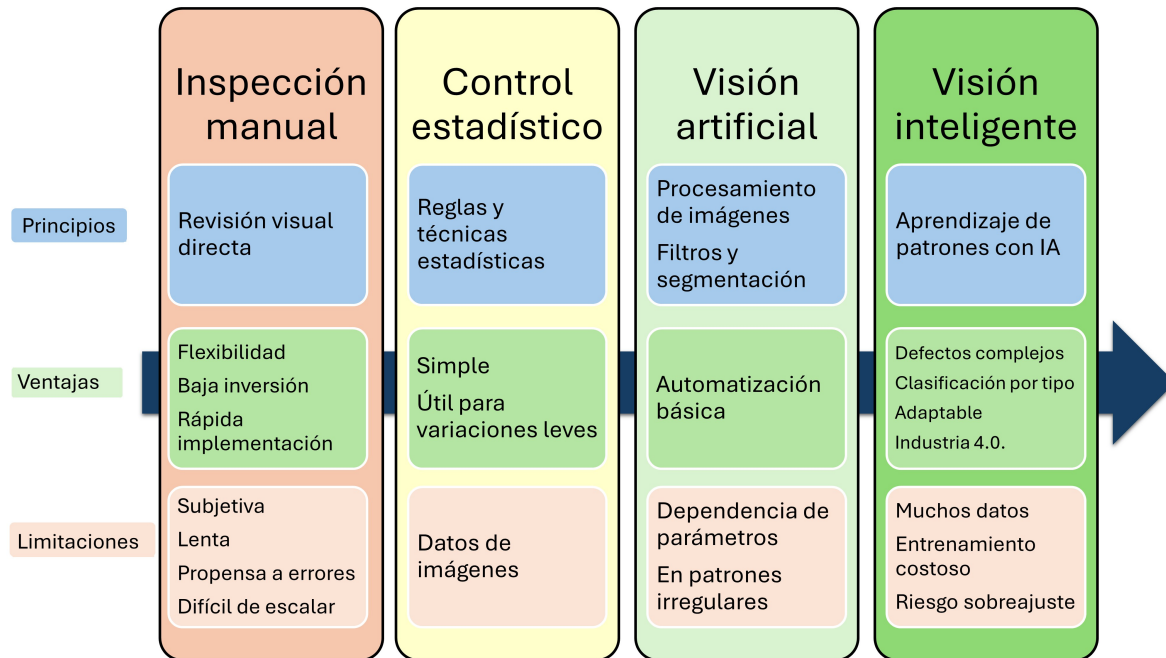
Inspección manual

Control estadístico

Visión artificial

Visión inteligente

Principios

Revisión visual directa

Reglas y técnicas estadísticas

Procesamiento de imágenes

Filtros y segmentación

Aprendizaje de patrones con IA

Ventajas

Flexibilidad

Baja inversión

Rápida implementación

Simple

Útil para variaciones leves

Automatización básica

Defectos complejos

Clasificación por tipo

Adaptable

Industria 4.0.

Limitaciones

Subjetiva

Lenta

Propensa a errores

Difícil de escalar

Datos de imágenes

Dependencia de parámetros

En patrones irregulares

Muchos datos

Entrenamiento costoso

Riesgo sobreajuste